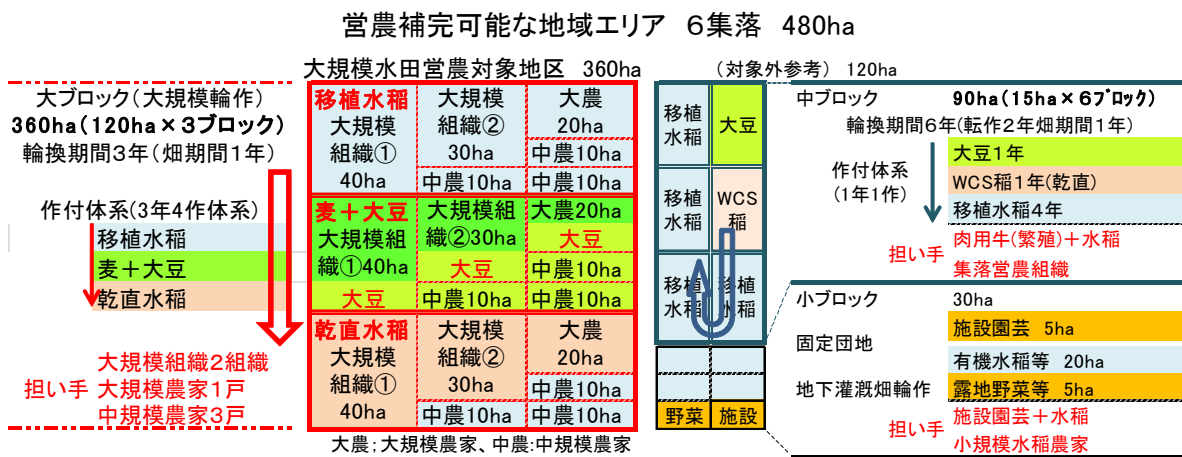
営農補完可能な地域エリア　6集落　480ha

大規模水田営農対象地区　360ha

大ブロック（大規模輪作）
360ha（120ha×3ブロック）
輪換期間3年（畑期間1年）

作付体系(3年4作体系)
移植水稲
麦＋大豆
乾直水稲

担い手　大規模組織2組織
大規模農家1戸
中規模農家3戸

| 移植水稲 大規模組織① 40ha | 大規模組織② 30ha | 大農 20ha |
|---|---|---|
| | 中農10ha | 中農10ha |
| | | 中農10ha |
| 麦＋大豆 大規模組織①40ha | 大規模組織②30ha | 大農20ha |
| | 大豆 | 大豆 |
| 大豆 | 中農10ha | 中農10ha |
| | | 中農10ha |
| 乾直水稲 大規模組織① 40ha | 大規模組織② 30ha | 大農 20ha |
| | 中農10ha | 中農10ha |
| | | 中農10ha |

大農；大規模農家、中農:中規模農家

（対象外参考）　120ha

移植水稲　大豆
移植水稲　WCS稲
移植水稲　移植水稲
野菜　施設

中ブロック　90ha（15ha×6ブロック）
輪換期間6年(転作2年畑期間1年)
作付体系（1年1作）
大豆1年
WCS稲1年(乾直)
移植水稲4年
担い手　肉用牛(繁殖)＋水稲
集落営農組織

小ブロック　30ha
固定団地
施設園芸　5ha
有機水稲等　20ha
地下灌漑畑輪作
露地野菜等　5ha
担い手　施設園芸＋水稲
小規模水稲農家